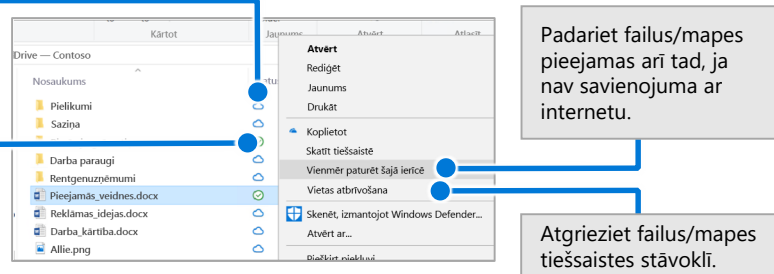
Kārtot

Jaunums

Atvērt

Atlasīt

Drive — Contoso

Nosaukums

Pielikumi

Saziņa

Darba paraugi

Rentgenuzņēmumi

Pieejamās_veidnes.docx

Reklāmas_idejas.docx

Darba_kārtība.docx

Allie.png

Atvērt

Rediģēt

Jaunums

Drukāt

Koplietot

Skatīt tiešsaistē

Vienmēr paturēt šajā ierīcē

Vietas atbrīvošana

Skenēt, izmantojot Windows Defender...

Atvērt ar...

Piešķirt piekļuvi

Padariet failus/mapes pieejamas arī tad, ja nav savienojuma ar internetu.

Atgrieziet failus/mapes tiešsaistes stāvoklī.